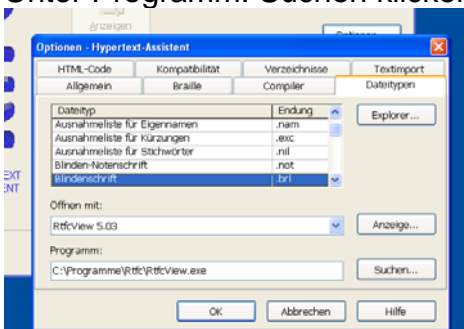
Unter Programm: Suchen klicke

Anzeigen

Optionen

EXT
ENT

Optionen - Hypertext-Assistent

| HTML-Code | Kompatibilität | Verzeichnisse | Textimport |
|---|---|---|---|
| Allgemein | Braille | Compiler | Dateitypen |

| Dateityp | Endung |
|---|---|
| Ausnahmeliste für Eigennamen | .nam |
| Ausnahmeliste für Kürzungen | .exc |
| Ausnahmeliste für Stichwörter | .nil |
| Blinden-Notenschrift | .not |
| Blindenschrift | .brl |

Explorer...

Öffnen mit:

RtfcView 5.03

Anzeige...

Programm:

C:\Programme\Rtfc\RtfcView.exe

Suchen...

OK

Abbrechen

Hilfe